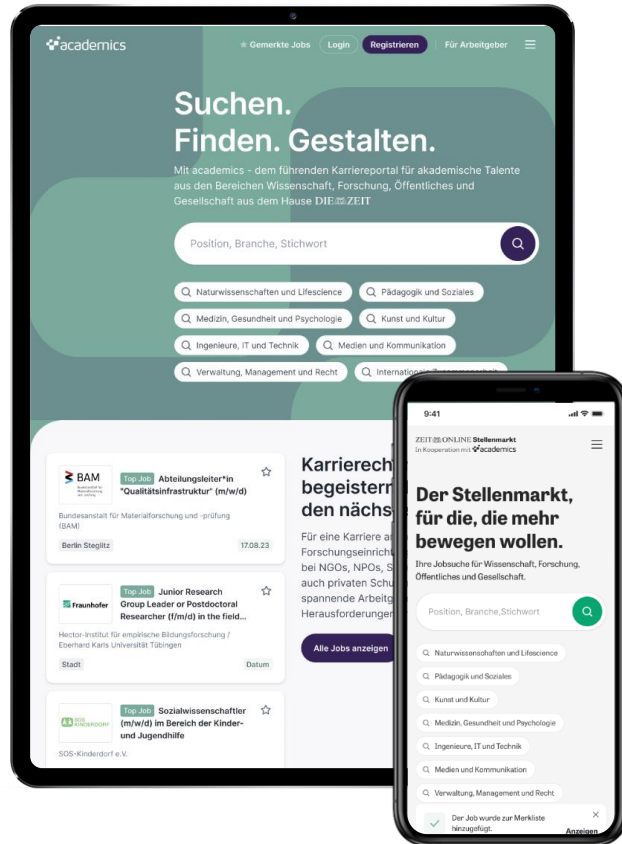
academics

Gemerkte Jobs Login Registrieren Für Arbeitgeber

Suchen.
Finden. Gestalten.

Mit academics - dem führenden Karriereportal für akademische Talente aus den Bereichen Wissenschaft, Forschung, Öffentliches und Gesellschaft aus dem Hause DIE ZEIT

Position, Branche, Stichwort

Naturwissenschaften und Lifescience
Pädagogik und Soziales
Medizin, Gesundheit und Psychologie
Kunst und Kultur
Ingenieure, IT und Technik
Medien und Kommunikation
Verwaltung, Management und Recht
Internatio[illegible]

BAM
Top Job Abteilungsleiter*in "Qualitätsinfrastruktur" (m/w/d)
Bundesanstalt für Materialforschung und -prüfung (BAM)
Berlin Steglitz 17.08.23

Fraunhofer
Top Job Junior Research Group Leader or Postdoctoral Researcher (f/m/d) in the field...
Hector-Institut für empirische Bildungsforschung / Eberhard Karls Universität Tübingen
Stadt Datum

SOS KINDERDORF
Top Job Sozialwissenschaftler (m/w/d) im Bereich der Kinder- und Jugendhilfe
SOS-Kinderdorf e.V.

Karrierech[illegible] begeister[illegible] den nächs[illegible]

Für eine Karriere a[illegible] Forschungseinrich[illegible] bei NGOs, NPOs, S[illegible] auch privaten Schu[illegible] spannende Arbeitg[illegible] Herausforderungen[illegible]

Alle Jobs anzeigen

9:41

ZEIT ONLINE Stellenmarkt
in Kooperation mit academics

Der Stellenmarkt, für die, die mehr bewegen wollen.

Ihre Jobsuche für Wissenschaft, Forschung, Öffentliches und Gesellschaft.

Position, Branche,Stichwort

Naturwissenschaften und Lifescience
Pädagogik und Soziales
Kunst und Kultur
Medizin, Gesundheit und Psychologie
Ingenieure, IT und Technik
Medien und Kommunikation
Verwaltung, Management und Recht

Der Job wurde zur Merkliste hinzugefügt.
Anzeigen